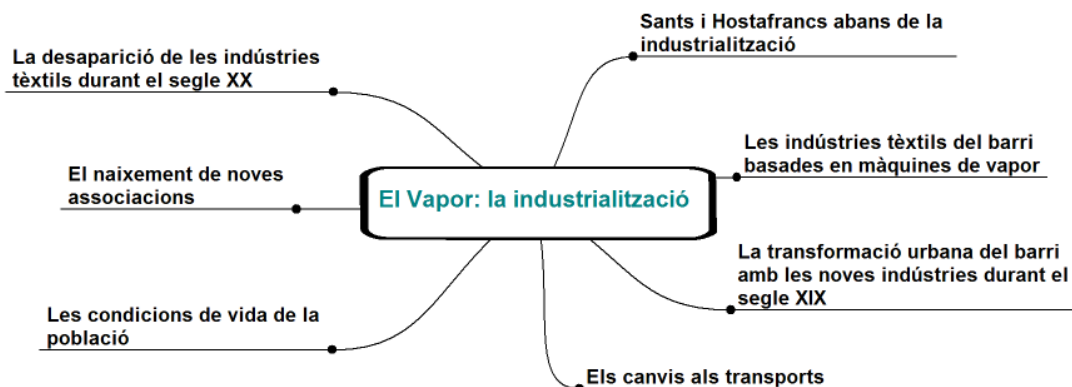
El Vapor: la industrialització

Sants i Hostafrancs abans de la industrialització

Les indústries tèxtils del barri basades en màquines de vapor

La transformació urbana del barri amb les noves indústries durant el segle XIX

Els canvis als transports

Les condicions de vida de la població

El naixement de noves associacions

La desaparició de les indústries tèxtils durant el segle XX